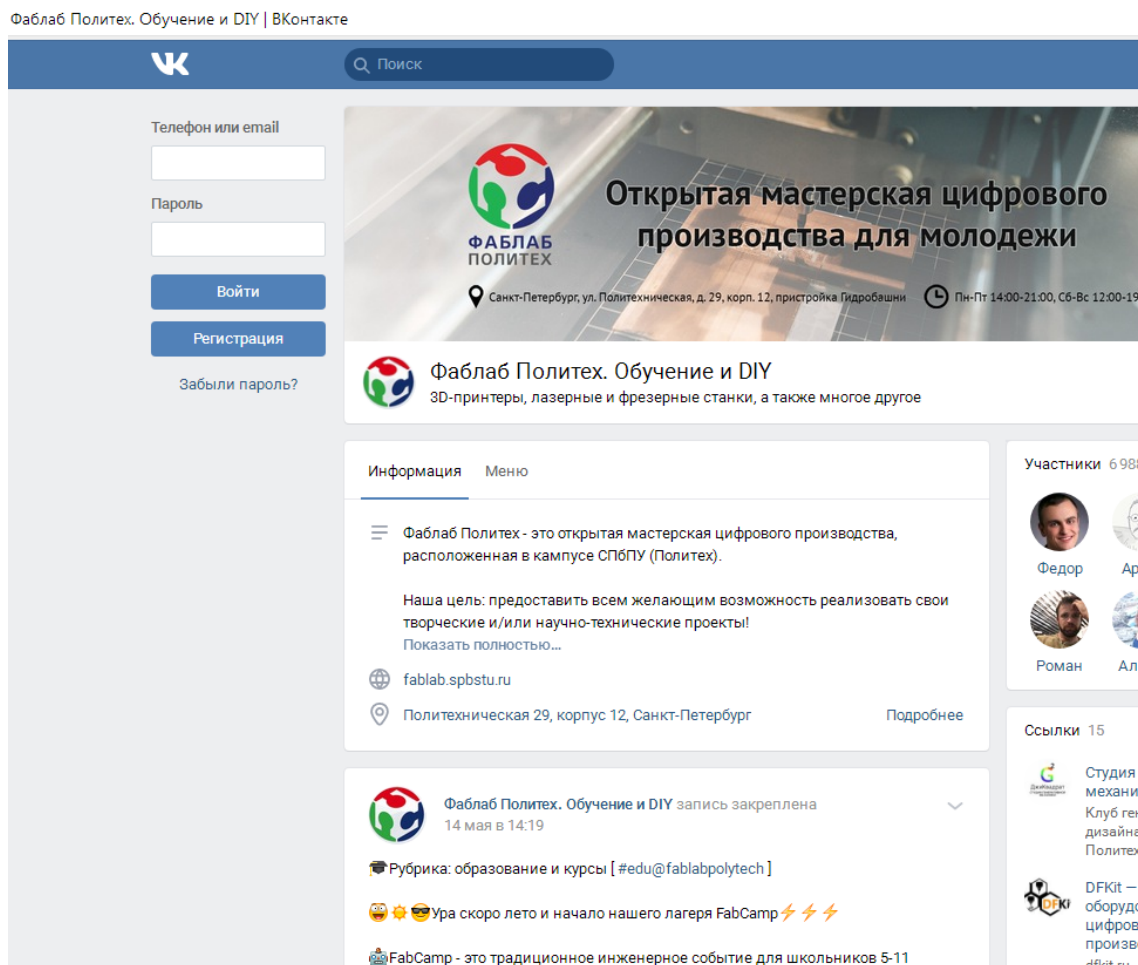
Фаблаб Политех. Обучение и DIY | ВКонтакте

Поиск

Телефон или email

Пароль

Войти

Регистрация

Забыли пароль?

ФАБЛАБ ПОЛИТЕХ

Открытая мастерская цифрового производства для молодежи

Санкт-Петербург, ул. Политехническая, д. 29, корп. 12, пристройка Гидробашни

Пн-Пт 14:00-21:00, Сб-Вс 12:00-19

Фаблаб Политех. Обучение и DIY
3D-принтеры, лазерные и фрезерные станки, а также многое другое

Информация Меню

Фаблаб Политех - это открытая мастерская цифрового производства, расположенная в кампусе СПбПУ (Политех).

Наша цель: предоставить всем желающим возможность реализовать свои творческие и/или научно-технические проекты!
Показать полностью...

fablab.spbstu.ru

Политехническая 29, корпус 12, Санкт-Петербург Подробнее

Участники 6 98

Федор Ар

Роман Ал

Ссылки 15

Студия механи
Клуб ген дизайна Политех

DFKit — оборудо цифров произво dfkit.ru

Фаблаб Политех. Обучение и DIY запись закреплена
14 мая в 14:19

Рубрика: образование и курсы [ #edu@fablabpolytech ]

Ура скоро лето и начало нашего лагеря FabCamp

FabCamp - это традиционное инженерное событие для школьников 5-11